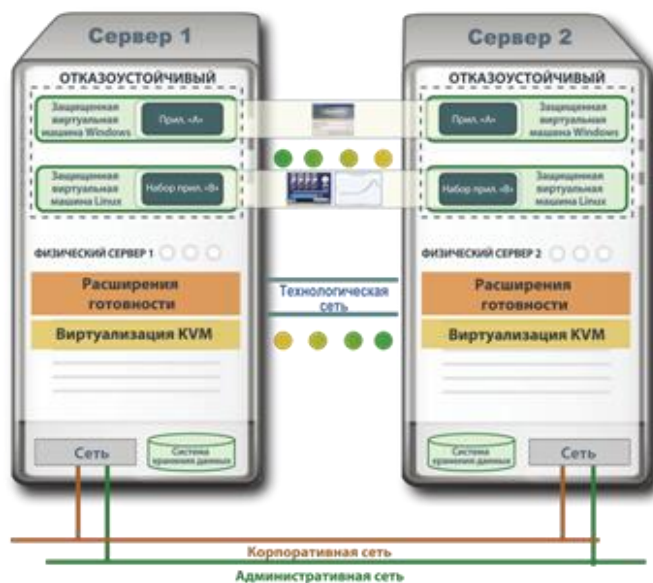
Сервер 1

ОТКАЗОУСТОЙЧИВЫЙ

Защищенная виртуальная машина Windows

Прил. «А»

Защищенная виртуальная машина Linux

Набор прил. «В»

ФИЗИЧЕСКИЙ СЕРВЕР 1

Расширения готовности

Виртуализация KVM

Сеть

Система хранения данных

Сервер 2

ОТКАЗОУСТОЙЧИВЫЙ

Прил. «А»

Защищенная виртуальная машина Windows

Набор прил. «В»

Защищенная виртуальная машина Linux

ФИЗИЧЕСКИЙ СЕРВЕР 2

Расширения готовности

Виртуализация KVM

Система хранения данных

Сеть

Технологическая сеть

Корпоративная сеть

Административная сеть